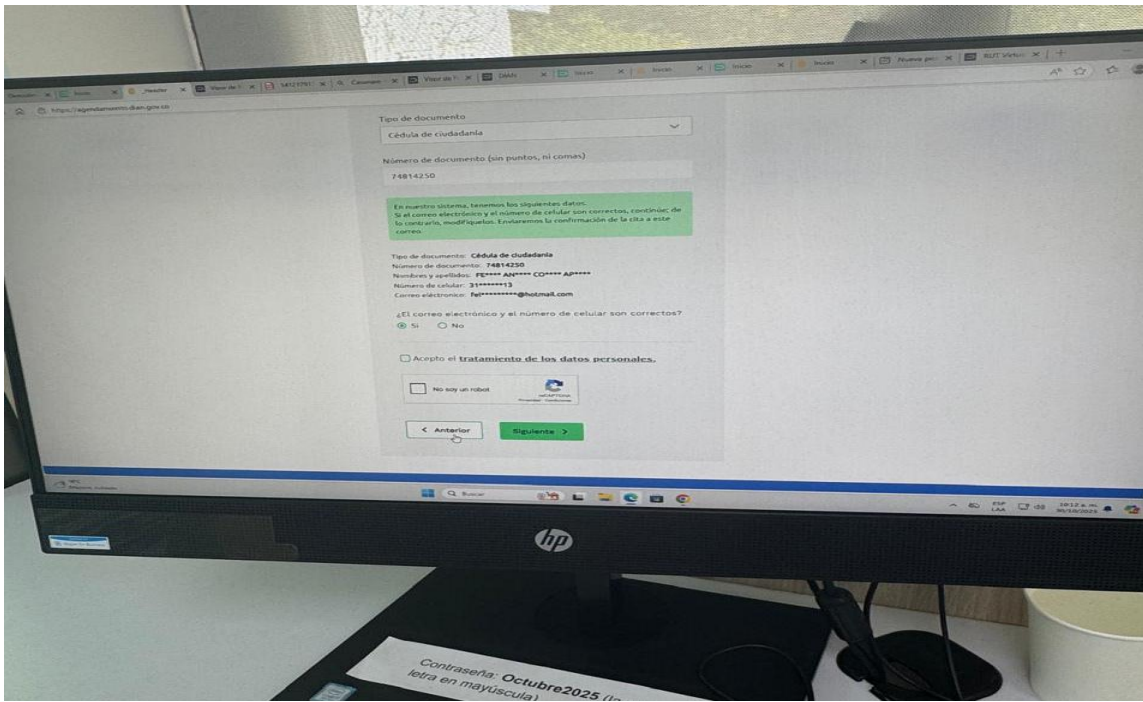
https://agendamiento.dian.gov.co

Tipo de documento
Cédula de ciudadanía

Número de documento (sin puntos, ni comas)
74814250

En nuestro sistema, tenemos los siguientes datos:
Si el correo electrónico y el número de celular son correctos, continúe; de lo contrario, modifíquelos. Enviaremos la confirmación de la cita a este correo.

Tipo de documento: Cédula de ciudadanía
Número de documento: 74814250
Nombres y apellidos: FE**** AN**** CO**** AP****
Número de celular: 31******13
Correo electrónico: fel*********@hotmail.com

¿El correo electrónico y el número de celular son correctos?
Si No

Acepto el tratamiento de los datos personales.

No soy un robot
reCAPTCHA
Privacidad - Condiciones

< Anterior
Siguiente >

Buscar

ESP LAA

hp

Contraseña: Octubre2025 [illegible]
letra en mayúscula)